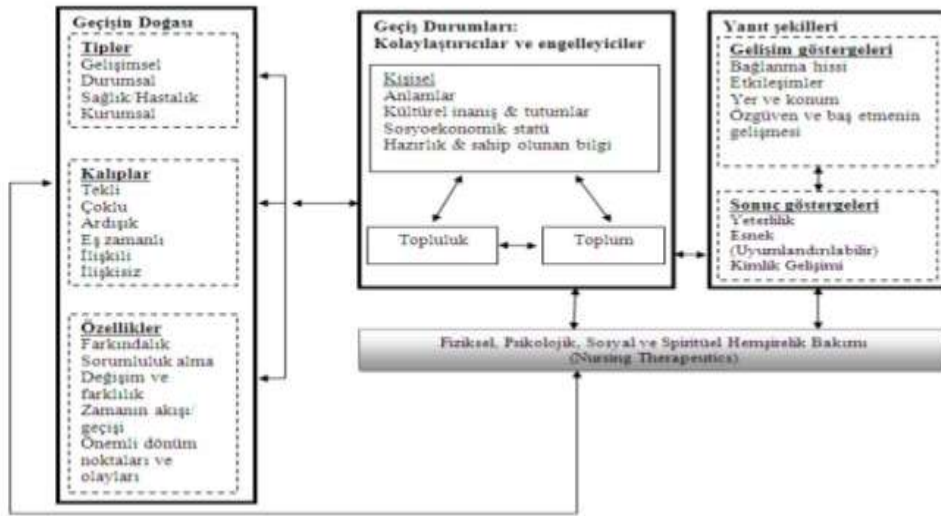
Geçişin Doğası

Tipler
Gelişimsel
Durumsal
Sağlık/Hastalık
Kurumsal

Kalıplar
Tekli
Çoklu
Ardışık
Eş zamanlı
İlişkili
İlişkisiz

Özellikler
Farkındalık
Sorumluluk alma
Değişim ve farklılık
Zamanın akışı: geçişi
Önemli dönüm noktaları ve olayları

Geçiş Durumları: Kolaylaştırıcılar ve engelleyiciler

Kişisel
Anlamlar
Kültürel inanış & tutumlar
Sosyoekonomik statü
Hazırlık & sahip olunan bilgi

Topluluk

Toplum

Yanıt şekilleri

Gelişim göstergeleri
Bağlanma hissi
Etkileşimler
Yer ve konum
Özgüven ve baş etmenin gelişmesi

Sonuç göstergeleri
Yeterlik
Esnek (Uyumlandırılabilir)
Kimlik Gelişimi

Fiziksel, Psikolojik, Sosyal ve Spiritüel Hemşirelik Bakımı (Nursing Therapeutics)